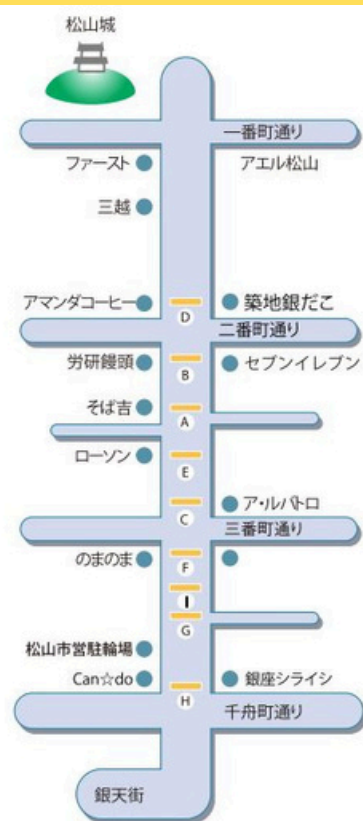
松山城

一番町通り

ファースト

アエル松山

三越

アマンダコーヒー

D

築地銀だこ

二番町通り

労研饅頭

B

セブンイレブン

そば吉

A

ローソン

E

C

ア・ルパトロ

三番町通り

のまのま

F

I

G

松山市営駐輪場

Can☆do

H

銀座シライシ

千舟町通り

銀天街